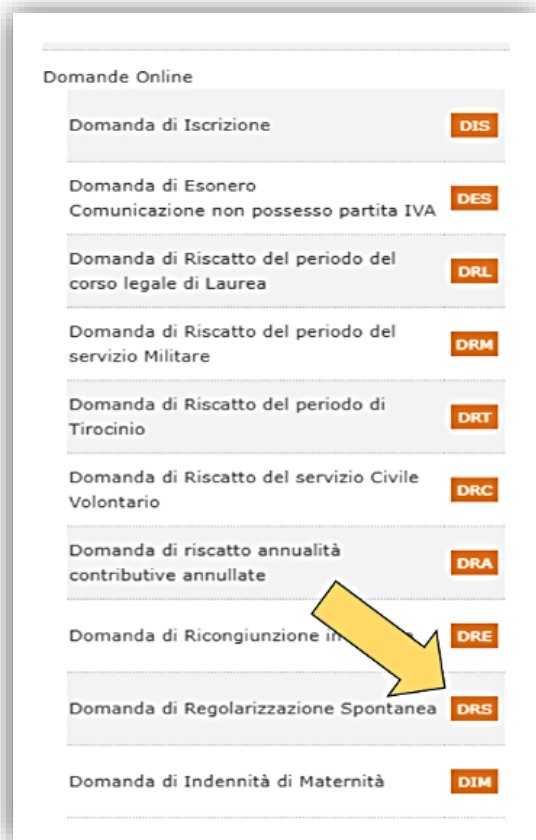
Domande Online

Domanda di Iscrizione DIS

Domanda di Esonero Comunicazione non possesso partita IVA DES

Domanda di Riscatto del periodo del corso legale di Laurea DRL

Domanda di Riscatto del periodo del servizio Militare DRM

Domanda di Riscatto del periodo di Tirocinio DRT

Domanda di Riscatto del servizio Civile Volontario DRC

Domanda di riscatto annualità contributive annullate DRA

Domanda di Ricongiunzione in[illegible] DRE

Domanda di Regolarizzazione Spontanea DRS

Domanda di Indennità di Maternità DIM